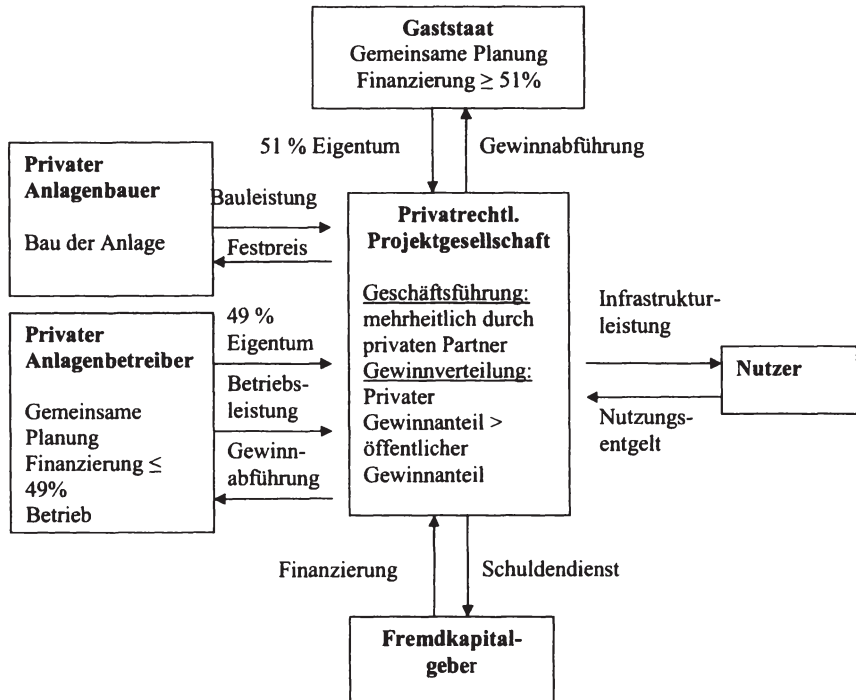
**Gaststaat**
Gemeinsame Planung
Finanzierung $\geq$ 51%

51 % Eigentum

Gewinnabführung

**Privater Anlagenbauer**

Bau der Anlage

Bauleistung

Festpreis

**Privatrechtl. Projektgesellschaft**

Geschäftsführung: mehrheitlich durch privaten Partner
Gewinnverteilung: Privater Gewinnanteil > öffentlicher Gewinnanteil

**Privater Anlagenbetreiber**

Gemeinsame Planung
Finanzierung $\leq$ 49%
Betrieb

49 % Eigentum

Betriebsleistung

Gewinnabführung

Infrastrukturleistung

Nutzungsentgelt

**Nutzer**

Finanzierung

Schuldendienst

**Fremdkapitalgeber**